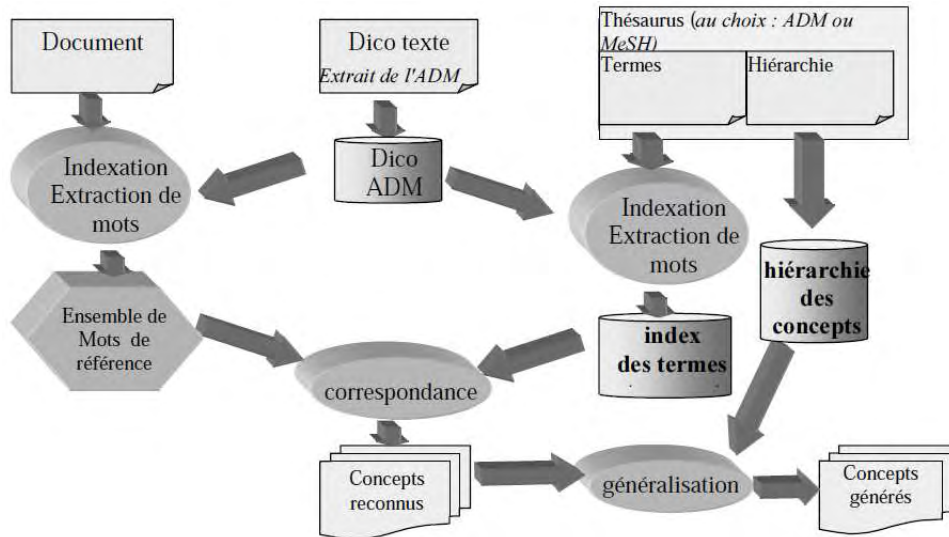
Document

Dico texte
Extrait de l'ADM

Thésaurus (au choix : ADM ou MeSH)
Termes
Hiérarchie

Indexation
Extraction de mots

Dico
ADM

Indexation
Extraction de mots

hiérarchie des concepts

Ensemble de Mots de référence

index des termes

correspondance

Concepts reconnus

généralisation

Concepts générés